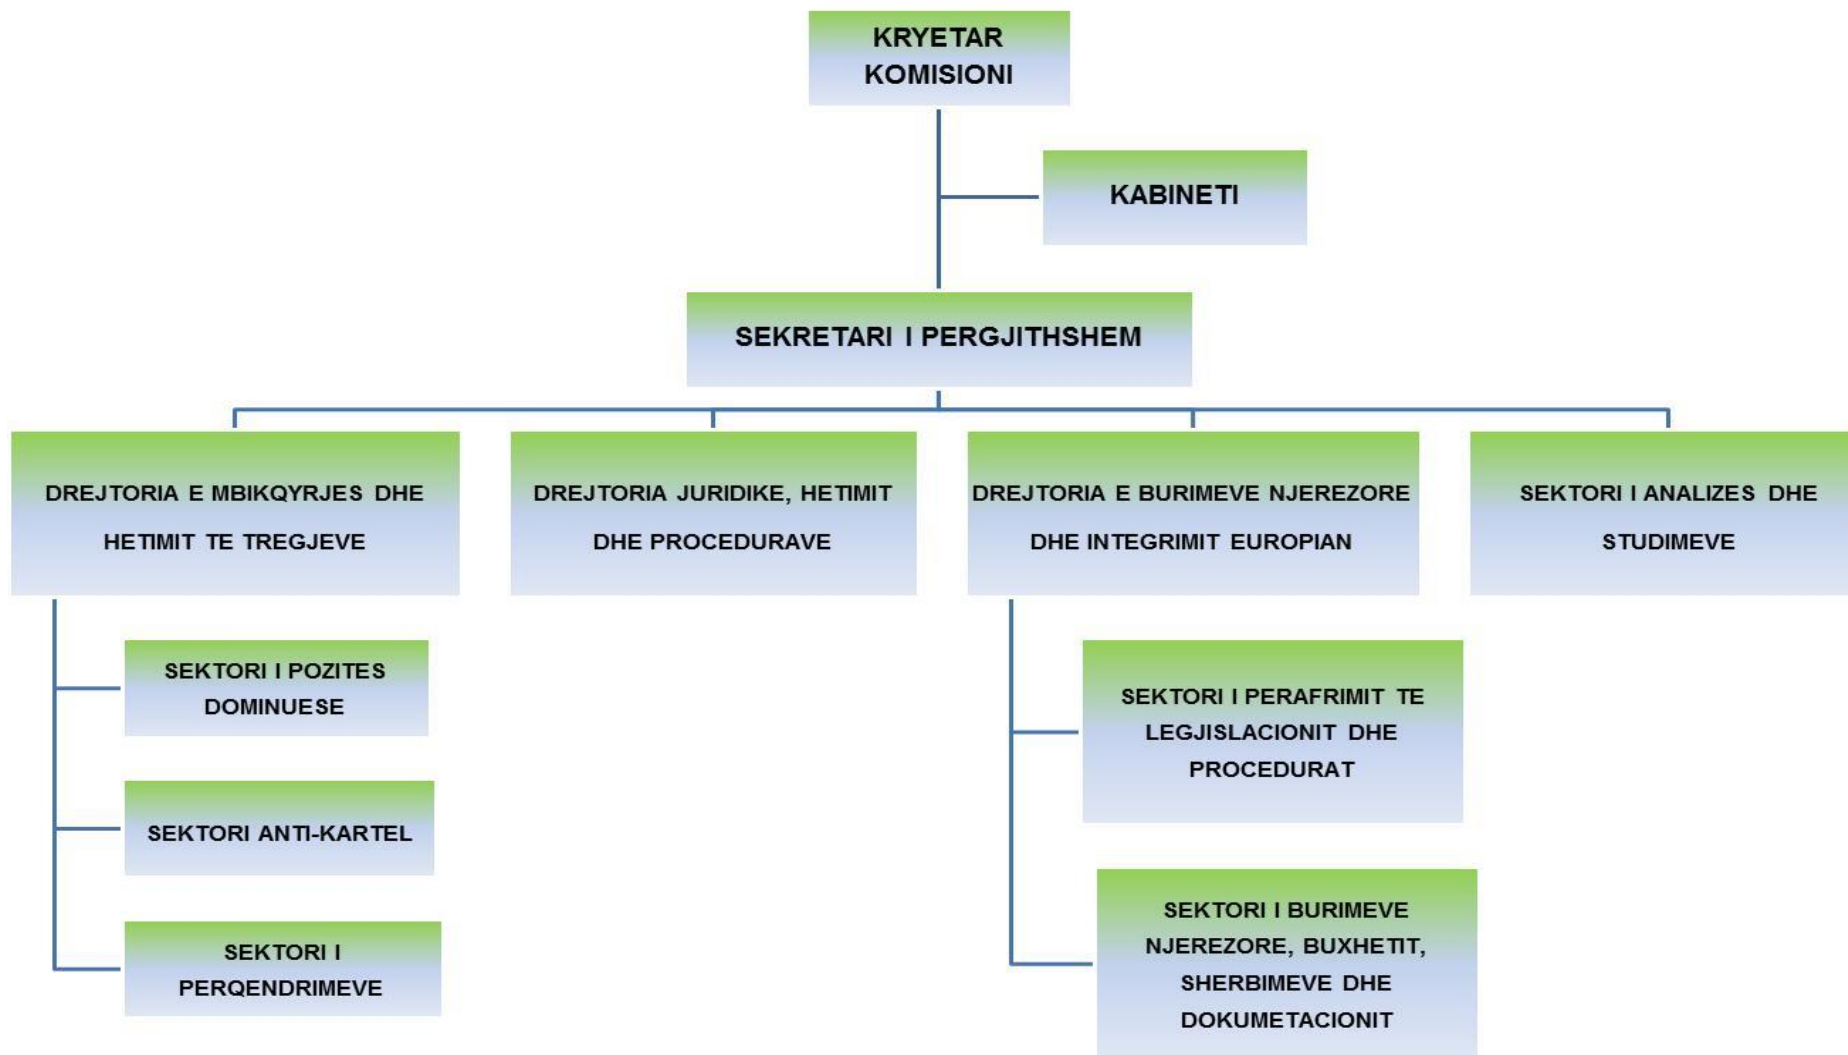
KRYETAR KOMISIONI

KABINETI

SEKRETARI I PERGJITHSHEM

DREJTORIA E MBIKQYRJES DHE HETIMIT TE TREGJEVE

DREJTORIA JURIDIKE, HETIMIT DHE PROCEDURAVE

DREJTORIA E BURIMEVE NJEREZORE DHE INTEGRIMIT EUROPIAN

SEKTORI I ANALIZES DHE STUDIMEVE

SEKTORI I POZITES DOMINUESE

SEKTORI ANTI-KARTEL

SEKTORI I PERQENDRIMEVE

SEKTORI I PERAFRIMIT TE LEGJISLACIONIT DHE PROCEDURAT

SEKTORI I BURIMEVE NJEREZORE, BUXHETIT, SHERBIMEVE DHE DOKUMETACIONIT